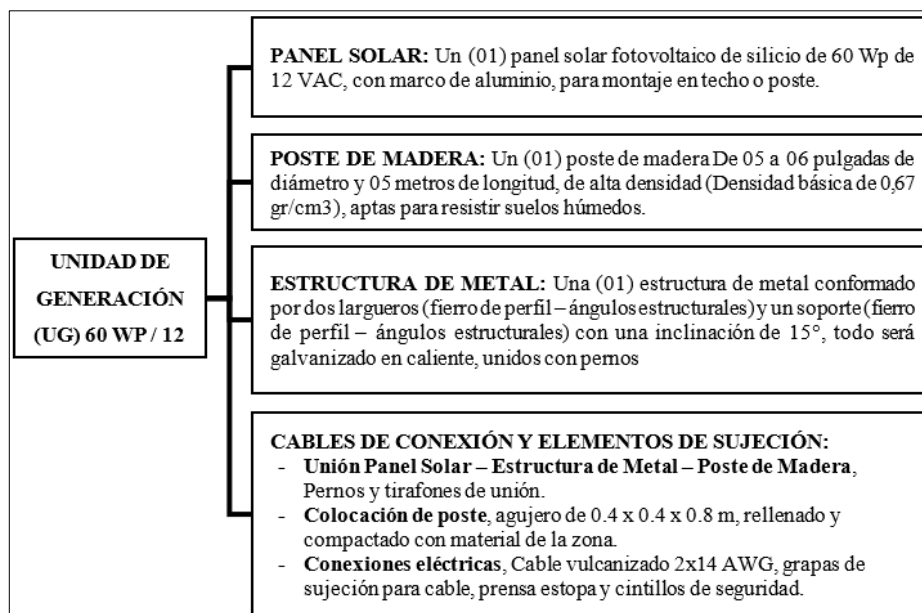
UNIDAD DE GENERACIÓN (UG) 60 WP / 12

PANEL SOLAR: Un (01) panel solar fotovoltaico de silicio de 60 Wp de 12 VAC, con marco de aluminio, para montaje en techo o poste.

POSTE DE MADERA: Un (01) poste de madera De 05 a 06 pulgadas de diámetro y 05 metros de longitud, de alta densidad (Densidad básica de 0,67 gr/cm3), aptas para resistir suelos húmedos.

ESTRUCTURA DE METAL: Una (01) estructura de metal conformado por dos largueros (fierro de perfil – ángulos estructurales) y un soporte (fierro de perfil – ángulos estructurales) con una inclinación de 15°, todo será galvanizado en caliente, unidos con pernos

CABLES DE CONEXIÓN Y ELEMENTOS DE SUJECIÓN:
- Unión Panel Solar – Estructura de Metal – Poste de Madera, Pernos y tirafones de unión.
- Colocación de poste, agujero de 0.4 x 0.4 x 0.8 m, rellenado y compactado con material de la zona.
- Conexiones eléctricas, Cable vulcanizado 2x14 AWG, grapas de sujeción para cable, prensa estopa y cintillos de seguridad.